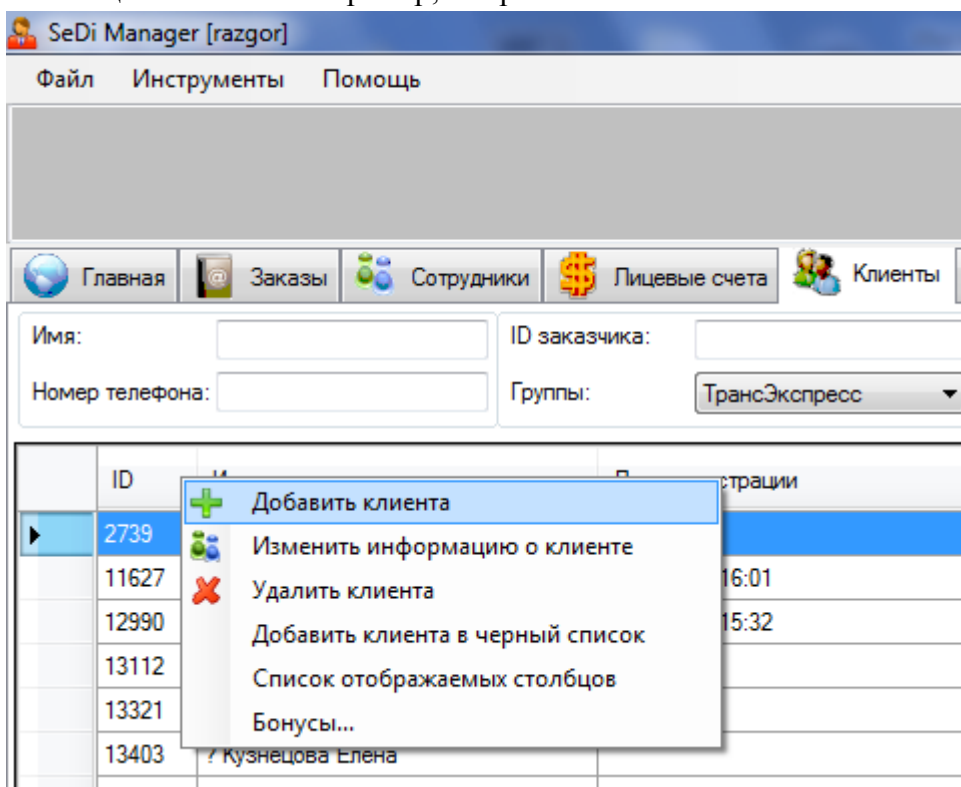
SeDi Manager [razgor]

Файл Инструменты Помощь

Главная | Заказы | Сотрудники | Лицевые счета | Клиенты

Имя:
Номер телефона:
ID заказчика:
Группы: ТрансЭкспресс

| ID | И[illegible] | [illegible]страции |
|---|---|---|
| 2739 | | |
| 11627 | | 16:01 |
| 12990 | | 15:32 |
| 13112 | | |
| 13321 | | |
| 13403 | ? Кузнецова Елена | |

Добавить клиента
Изменить информацию о клиенте
Удалить клиента
Добавить клиента в черный список
Список отображаемых столбцов
Бонусы...